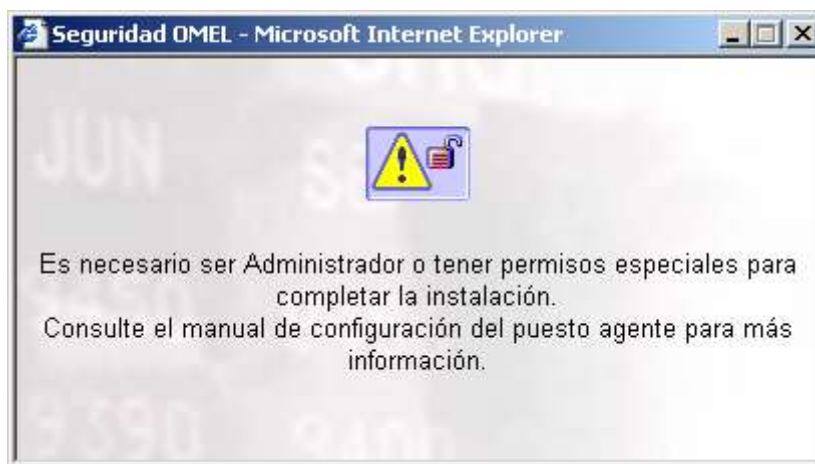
Seguridad OMEL - Microsoft Internet Explorer

Es necesario ser Administrador o tener permisos especiales para completar la instalación.
Consulte el manual de configuración del puesto agente para más información.